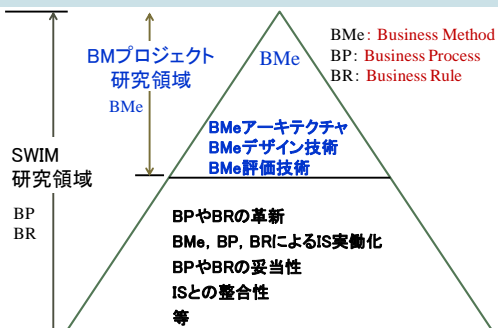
BMプロジェクト研究領域

BMe

BMe

BMe: Business Method
BP: Business Process
BR: Business Rule

BMeアーキテクチャ
BMeデザイン技術
BMe評価技術

SWIM
研究領域

BP
BR

BPやBRの革新
BMe, BP, BRによるIS実働化
BPやBRの妥当性
ISとの整合性
等